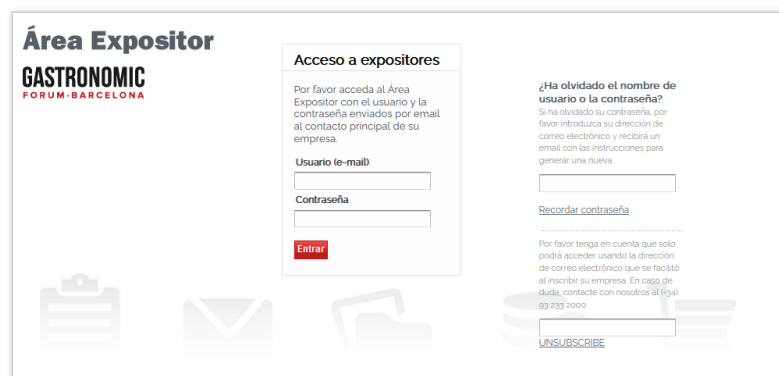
Área Expositor

GASTRONOMIC
FORUM·BARCELONA

Acceso a expositores

Por favor acceda al Área Expositor con el usuario y la contraseña enviados por email al contacto principal de su empresa.

Usuario (e-mail)

Contraseña

Entrar

¿Ha olvidado el nombre de usuario o la contraseña?

Si ha olvidado su contraseña, por favor introduzca su dirección de correo electrónico y recibirá un email con las instrucciones para generar una nueva.

Recordar contraseña

Por favor tenga en cuenta que solo podrá acceder usando la dirección de correo electrónico que se facilitó al inscribir su empresa. En caso de duda, contacte con nosotros al (+34) 93 233 2000

UNSUBSCRIBE